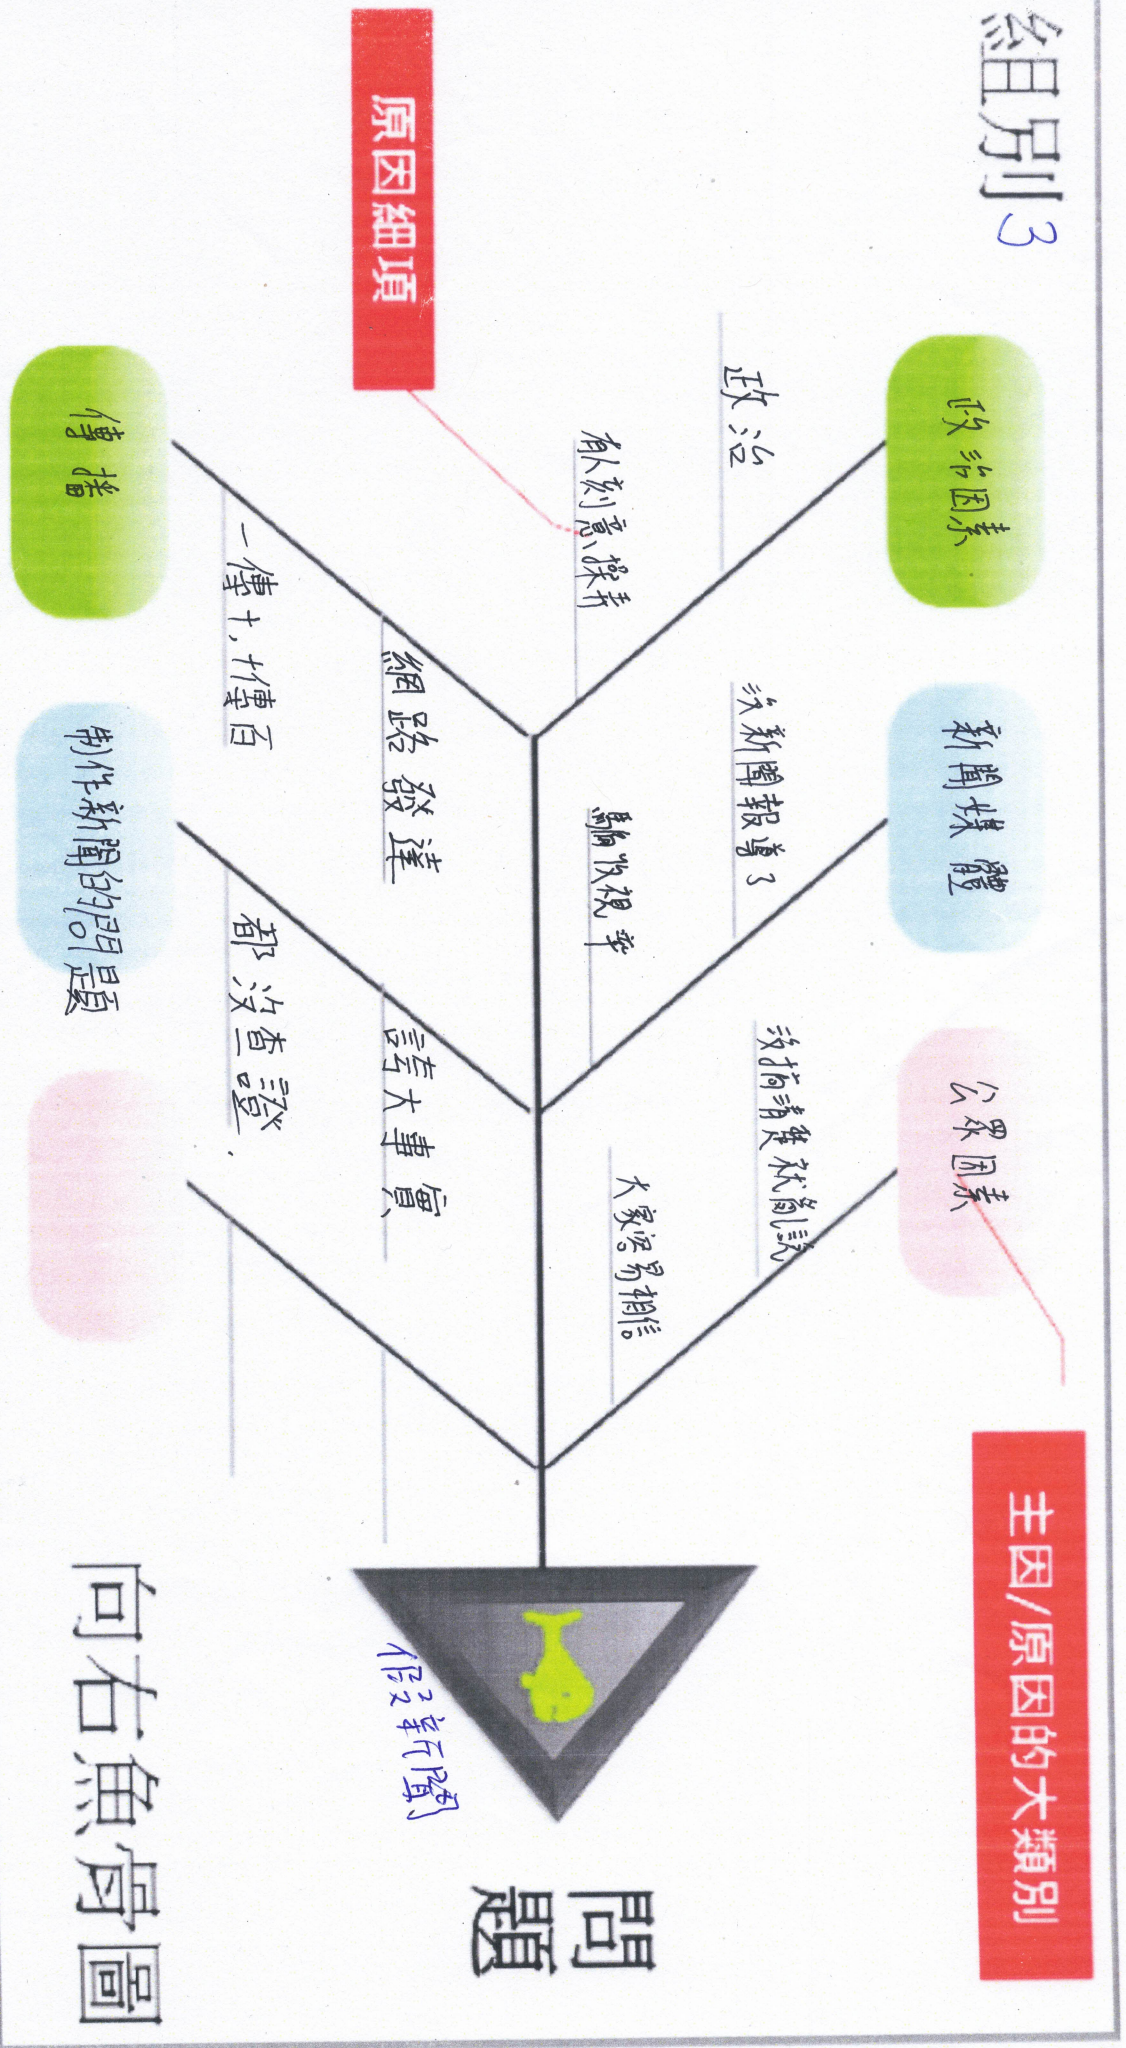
向右魚骨圖

組別3

問題

假新聞

主因/原因的大類別

原因細項

政治因素

政治

有人刻意操弄

新聞媒體

沒新聞報導了

騙收視率

公眾因素

沒有精準就亂說

大家容易相信

傳播

網路發達

一傳十，十傳百

製作新聞的問題

誇大事實，

都沒查證，